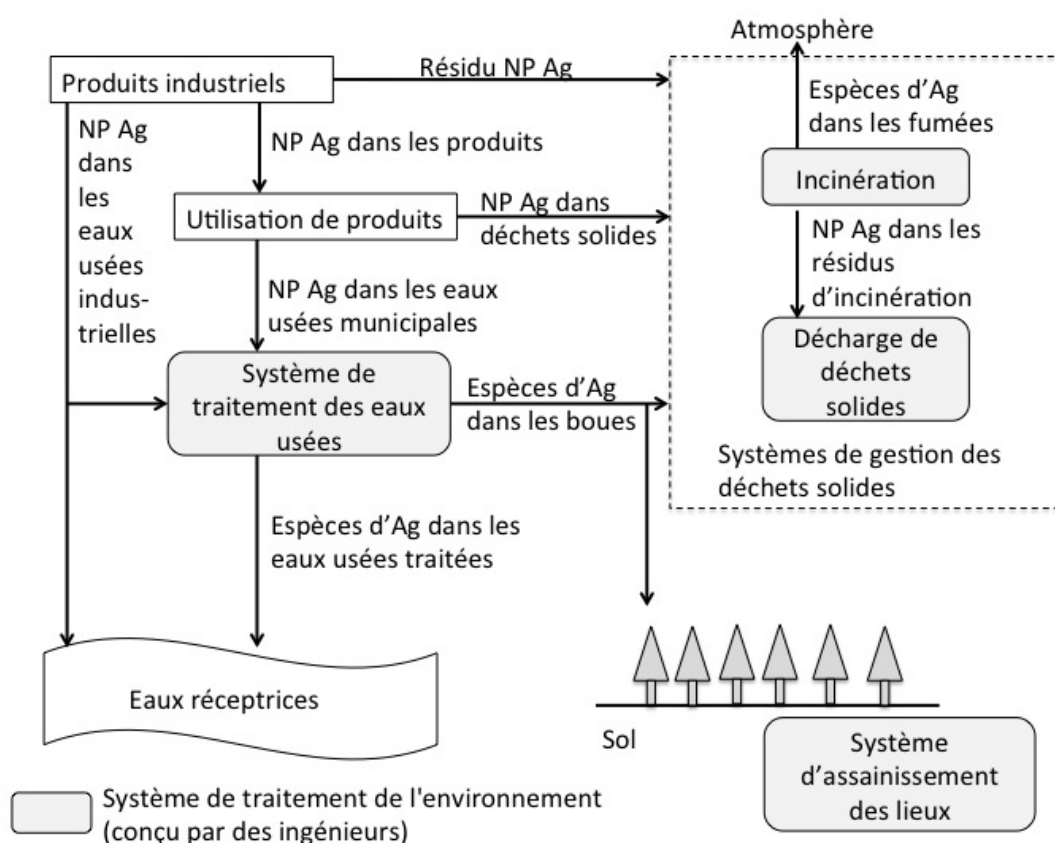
Atmosphère

Produits industriels

Résidu NP Ag

NP Ag dans les eaux usées industrielles

NP Ag dans les produits

Espèces d'Ag dans les fumées

Incinération

Utilisation de produits

NP Ag dans déchets solides

NP Ag dans les résidus d'incinération

NP Ag dans les eaux usées municipales

Décharge de déchets solides

Système de traitement des eaux usées

Espèces d'Ag dans les boues

Systèmes de gestion des déchets solides

Espèces d'Ag dans les eaux usées traitées

Eaux réceptrices

Sol

Système d'assainissement des lieux

Système de traitement de l'environnement (conçu par des ingénieurs)